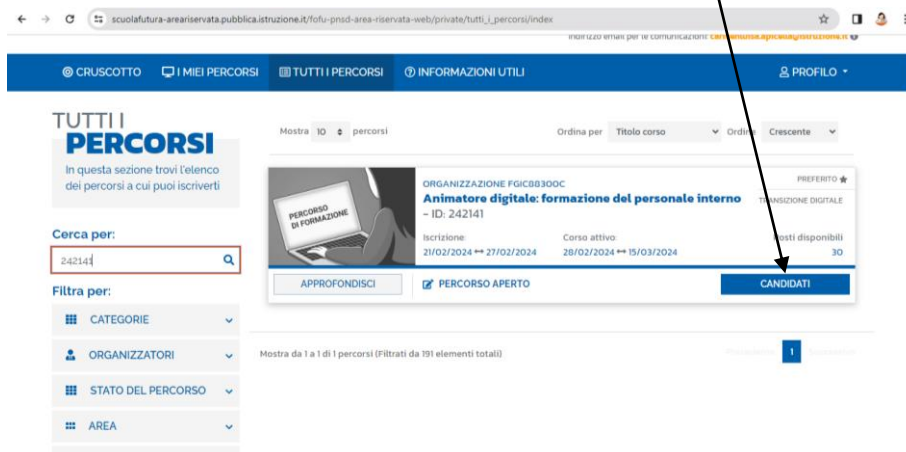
scuolafutura-areariservata.pubblica.istruzione.it/fofu-pnsd-area-riservata-web/private/tutti_i_percorsi/index

Indirizzo email per le comunicazioni: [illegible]

CRUSCOTTO I MIEI PERCORSI TUTTI I PERCORSI INFORMAZIONI UTILI PROFILO

TUTTI I
PERCORSI
In questa sezione trovi l'elenco dei percorsi a cui puoi iscriverti

Cerca per:
242141

Filtra per:
CATEGORIE
ORGANIZZATORI
STATO DEL PERCORSO
AREA

Mostra 10 percorsi

Ordina per Titolo corso Ordina Crescente

PERCORSO DI FORMAZIONE

ORGANIZZAZIONE FGIC88300C
PREFERITO
Animatore digitale: formazione del personale interno
– ID: 242141
TRANSIZIONE DIGITALE

Iscrizione
21/02/2024 ↔ 27/02/2024
Corso attivo
28/02/2024 ↔ 15/03/2024
Posti disponibili
30

APPROFONDISCI
PERCORSO APERTO
CANDIDATI

Mostra da 1 a 1 di 1 percorsi (Filtrati da 191 elementi totali)

Precedente 1 Successivo